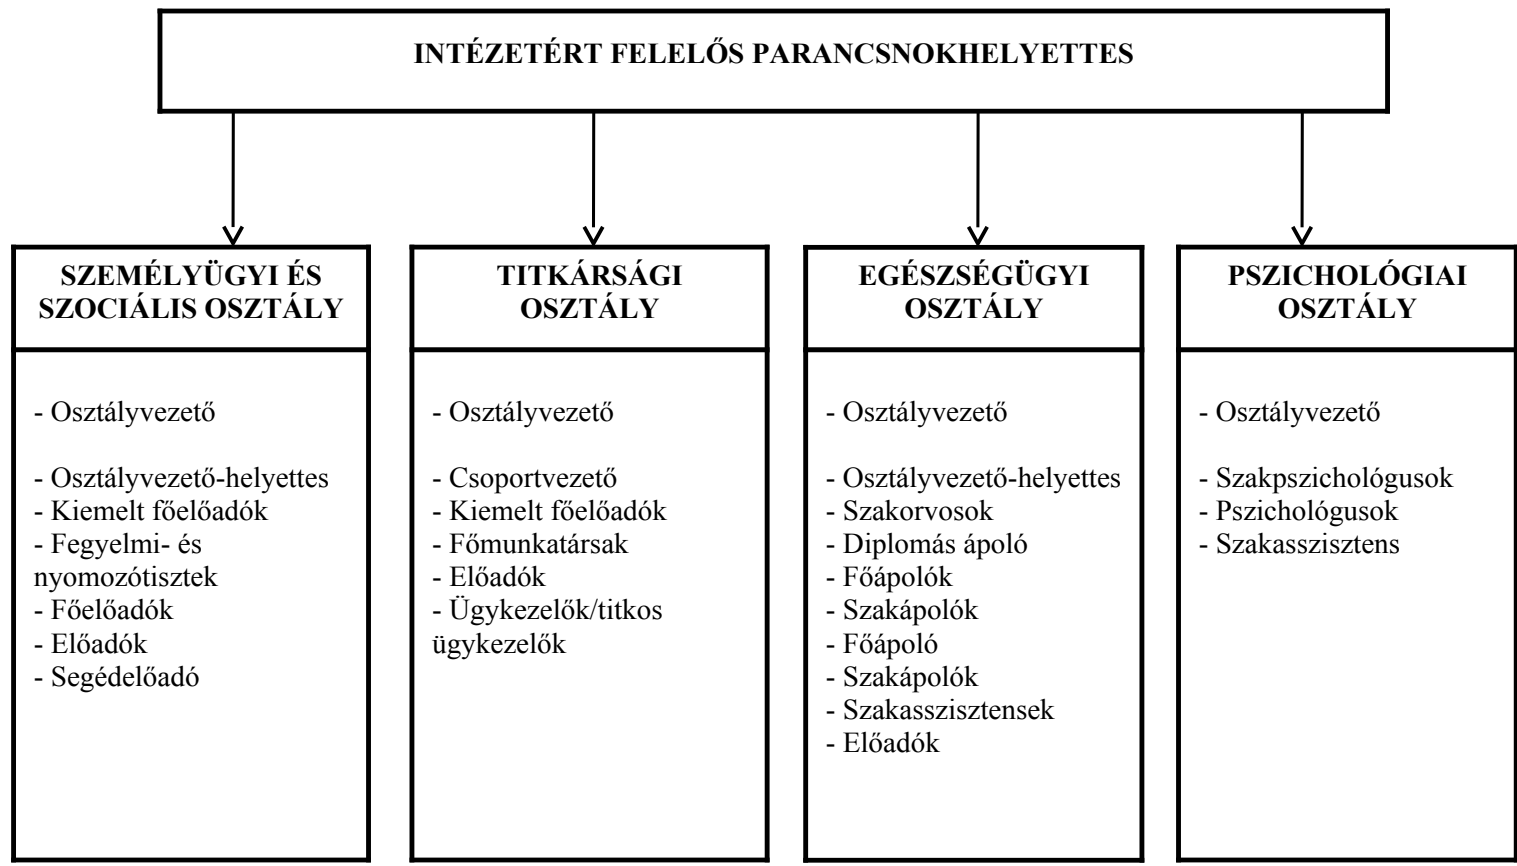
INTÉZETÉRT FELELŐS PARANCSNOKHELYETTES

SZEMÉLYÜGYI ÉS SZOCIÁLIS OSZTÁLY

- Osztályvezető

- Osztályvezető-helyettes
- Kiemelt főelőadók
- Fegyelmi- és nyomozótisztek
- Főelőadók
- Előadók
- Segédelőadó

TITKÁRSÁGI OSZTÁLY

- Osztályvezető

- Csoportvezető
- Kiemelt főelőadók
- Főmunkatársak
- Előadók
- Ügykezelők/titkos ügykezelők

EGÉSZSÉGÜGYI OSZTÁLY

- Osztályvezető

- Osztályvezető-helyettes
- Szakorvosok
- Diplomás ápoló
- Főápolók
- Szakápolók
- Főápoló
- Szakápolók
- Szakasszisztensek
- Előadók

PSZICHOLÓGIAI OSZTÁLY

- Osztályvezető

- Szakpszichológusok
- Pszichológusok
- Szakasszisztens